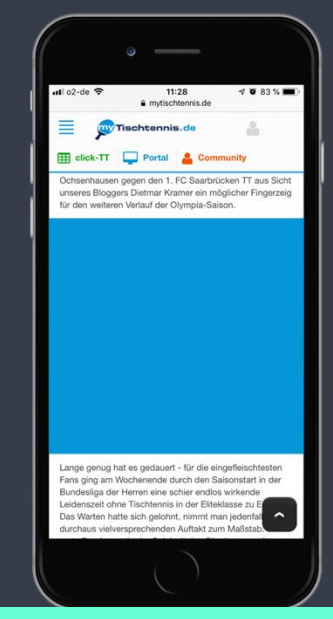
o2-de 11:28 83 %
mytischtennis.de

myTischtennis.de

click-TT Portal Community

Ochsenhausen gegen den 1. FC Saarbrücken TT aus Sicht unseres Bloggers Dietmar Kramer ein möglicher Fingerzeig für den weiteren Verlauf der Olympia-Saison.

Lange genug hat es gedauert - für die eingefleischtesten Fans ging am Wochenende durch den Saisonstart in der Bundesliga der Herren eine schier endlos wirkende Leidenszeit ohne Tischtennis in der Eliteklasse zu E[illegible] Das Warten hatte sich gelohnt, nimmt man jedenfal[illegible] durchaus vielversprechenden Auftakt zum Maßstab.